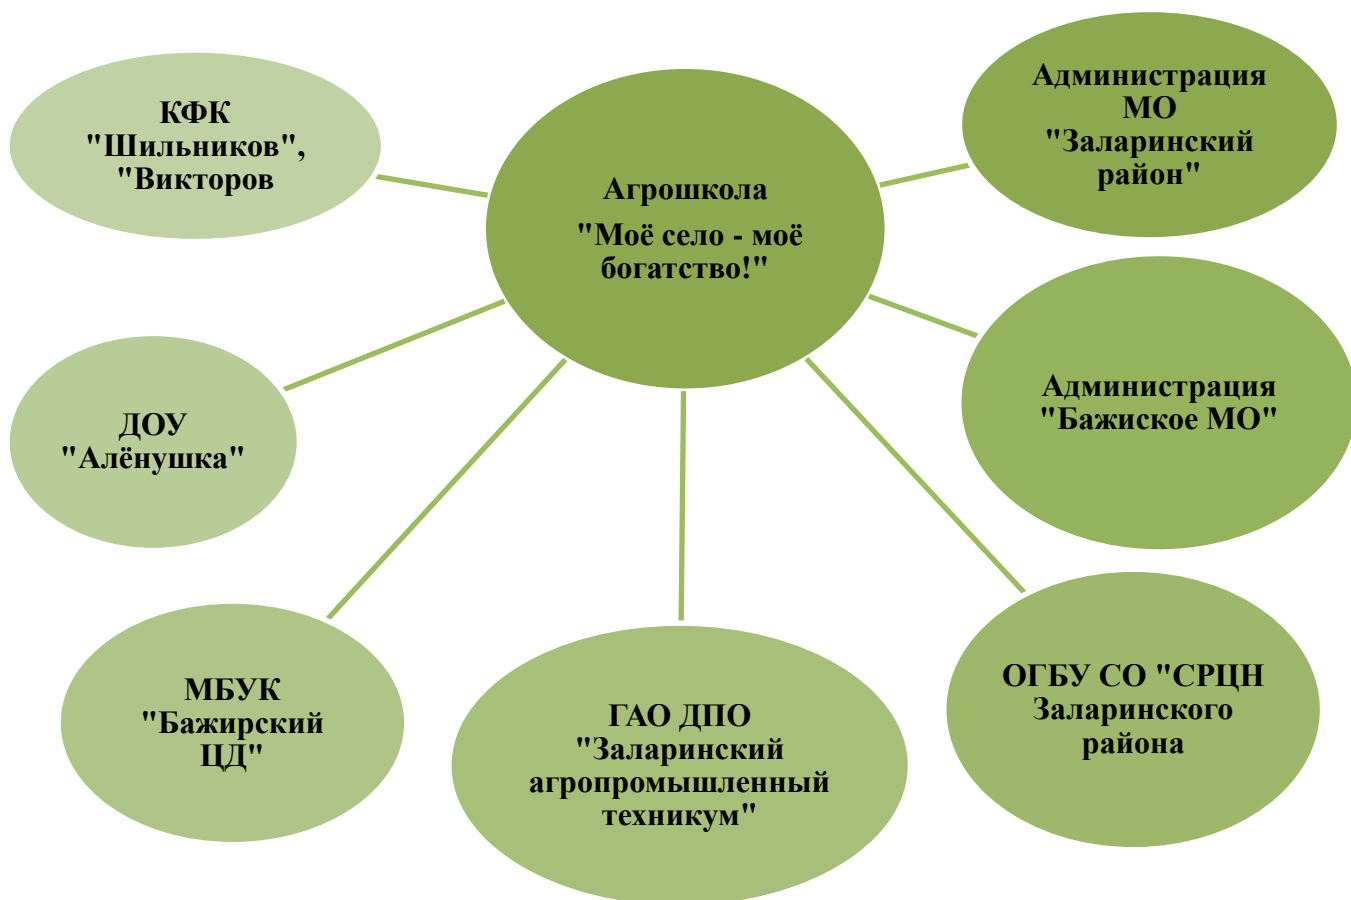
КФК "Шильников", "Викторов

Агрошкола

"Моё село - моё богатство!"

Администрация МО "Заларинский район"

ДОУ "Алёнушка"

Администрация "Бажиское МО"

МБУК "Бажирский ЦД"

ГАО ДПО "Заларинский агропромышленный техникум"

ОГБУ СО "СРЦН Заларинского района